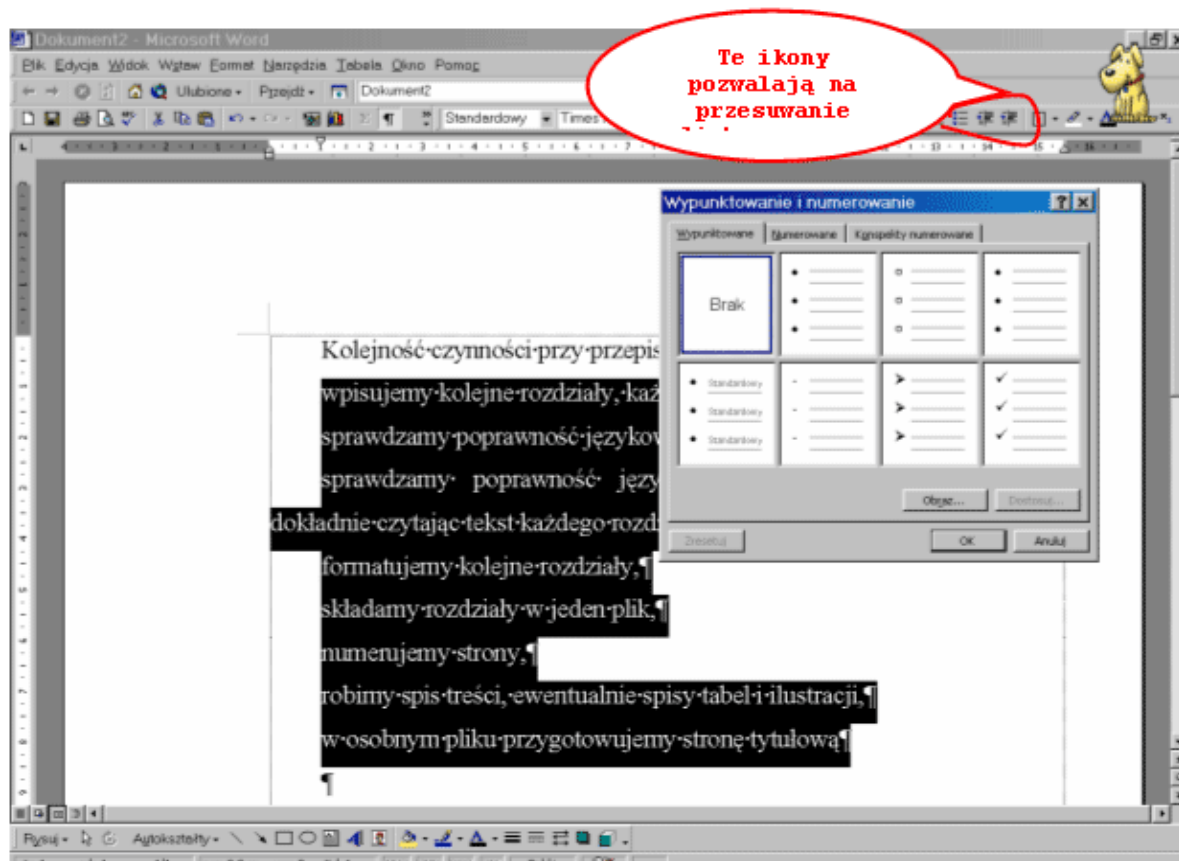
Dokument2 - Microsoft Word

Plik Edycja Widok Wstaw Format Narzędzia Tabela Okno Pomoc

Ulubione Przejdź Dokument2

Standardowy Times

Te ikony pozwalają na przesuwanie

Wypunktowanie i numerowanie

Wypunktowane Numerowane Konspekty numerowane

Brak

Standardowy
Standardowy
Standardowy

Obraz... Dostosuj...

Zresetuj OK Anuluj

Kolejność·czynności·przy·przepis

wpisujemy·kolejne·rozdziały,·każ

sprawdzamy·poprawność·językow

sprawdzamy· poprawność· języ

dokładnie·czytając·tekst·każdego·rozdz

formatujemy·kolejne·rozdziały,¶

składamy·rozdziały·w·jeden·plik,¶

numerujemy·strony,¶

robimy·spis·treści,·ewentualnie·spisy·tabel·i·ilustracji,¶

w·osobnym·pliku·przygotowujemy·stronę·tytułową¶

¶

Rysuj Autokształty